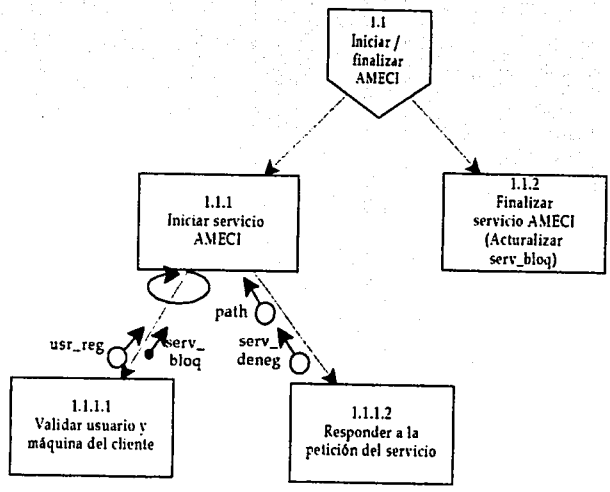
1.1
Iniciar / finalizar AMECI

1.1.1
Iniciar servicio AMECI

1.1.2
Finalizar servicio AMECI (Acturalizar serv_bloq)

usr_reg

serv_bloq

path

serv_deneg

1.1.1.1
Validar usuario y máquina del cliente

1.1.1.2
Responder a la petición del servicio